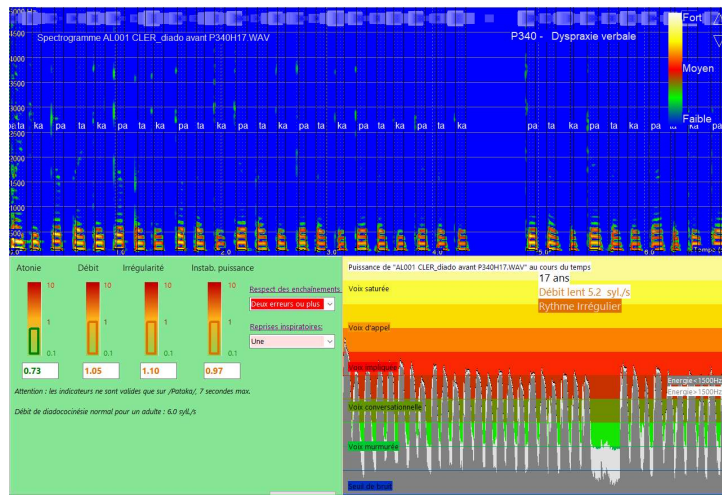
Spectrogramme AL001 CLER_diado avant P340H17.WAV

P340 - Dyspraxie verbale

Fort
Moyen
Faible

4500
4000
3500
3000
2500
2000
1500
1000
500

pa ta ka pa ta ka pa ta ka pa ta ka pa ta ka pa ta ka pa ta ka pa ta ka pa ta ka pa ta ka pa ta ka pa ta ka

1.0 2.0 3.0 4.0 5.0 6.0 Temps

Atonie Débit Irrégularité Instab. puissance

10 10 10 10
1 1 1 1
0.1 0.1 0.1 0.1

0.73 1.05 1.10 0.97

Respect des enchaînements
Deux erreurs ou plus

Reprises inspiratoires:
Une

Attention : les indicateurs ne sont valides que sur /Pataka/, 7 secondes max.

Débit de diadococinésie normal pour un adulte : 6.0 syl./s

Puissance de "AL001 CLER_diado avant P340H17.WAV" au cours du temps

17 ans
Débit lent 5.2 syl./s
Rythme Irrégulier

Voix saturée
Voix d'appel
Voix projetée
Voix conversationnelle
Voix murmurée
Seuil de bruit

Energie<1500Hz
Energie>1500Hz